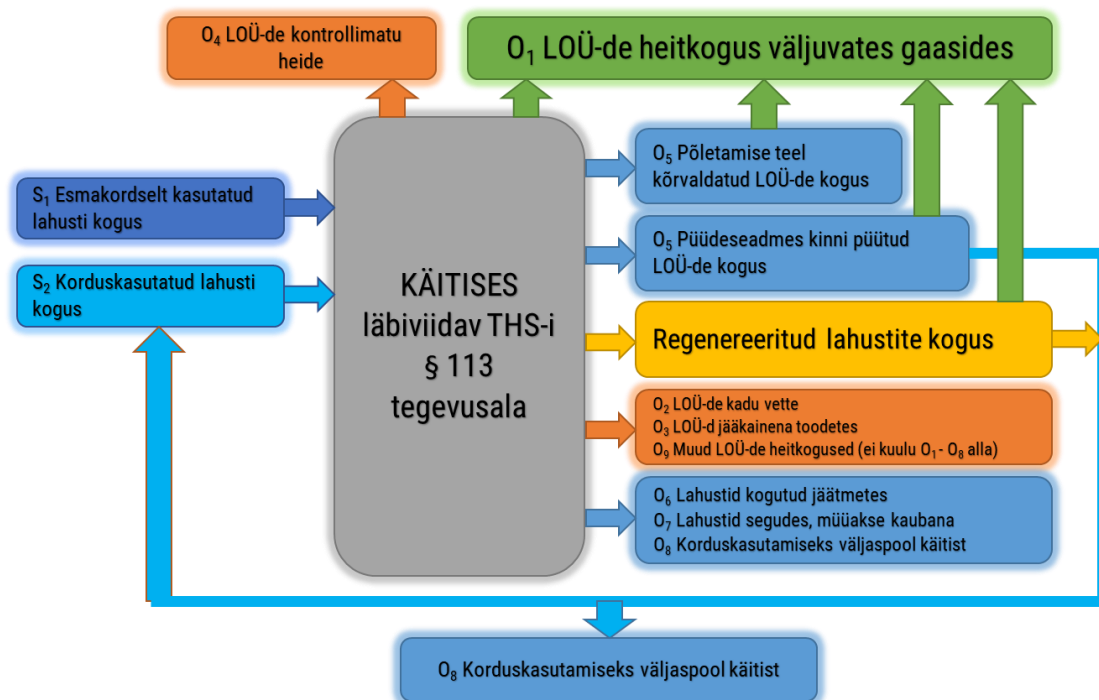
$O_4$ LOÜ-de kontrollimatu heide

$O_1$ LOÜ-de heitkogus väljuvates gaasides

$S_1$ Esmakordselt kasutatud lahusti kogus

$S_2$ Korduskasutatud lahusti kogus

KÄITISES läbiviidav THS-i § 113 tegevusala

$O_5$ Põletamise teel kõrvaldatud LOÜ-de kogus

$O_5$ Püüdeseadmes kinni püütud LOÜ-de kogus

Regenereeritud lahustite kogus

$O_2$ LOÜ-de kadu vette
$O_3$ LOÜ-d jääkainena toodetes
$O_9$ Muud LOÜ-de heitkogused (ei kuulu $O_1$ - $O_8$ alla)

$O_6$ Lahustid kogutud jäätmetes
$O_7$ Lahustid segudes, müüakse kaubana
$O_8$ Korduskasutamiseks väljaspool käitist

$O_8$ Korduskasutamiseks väljaspool käitist